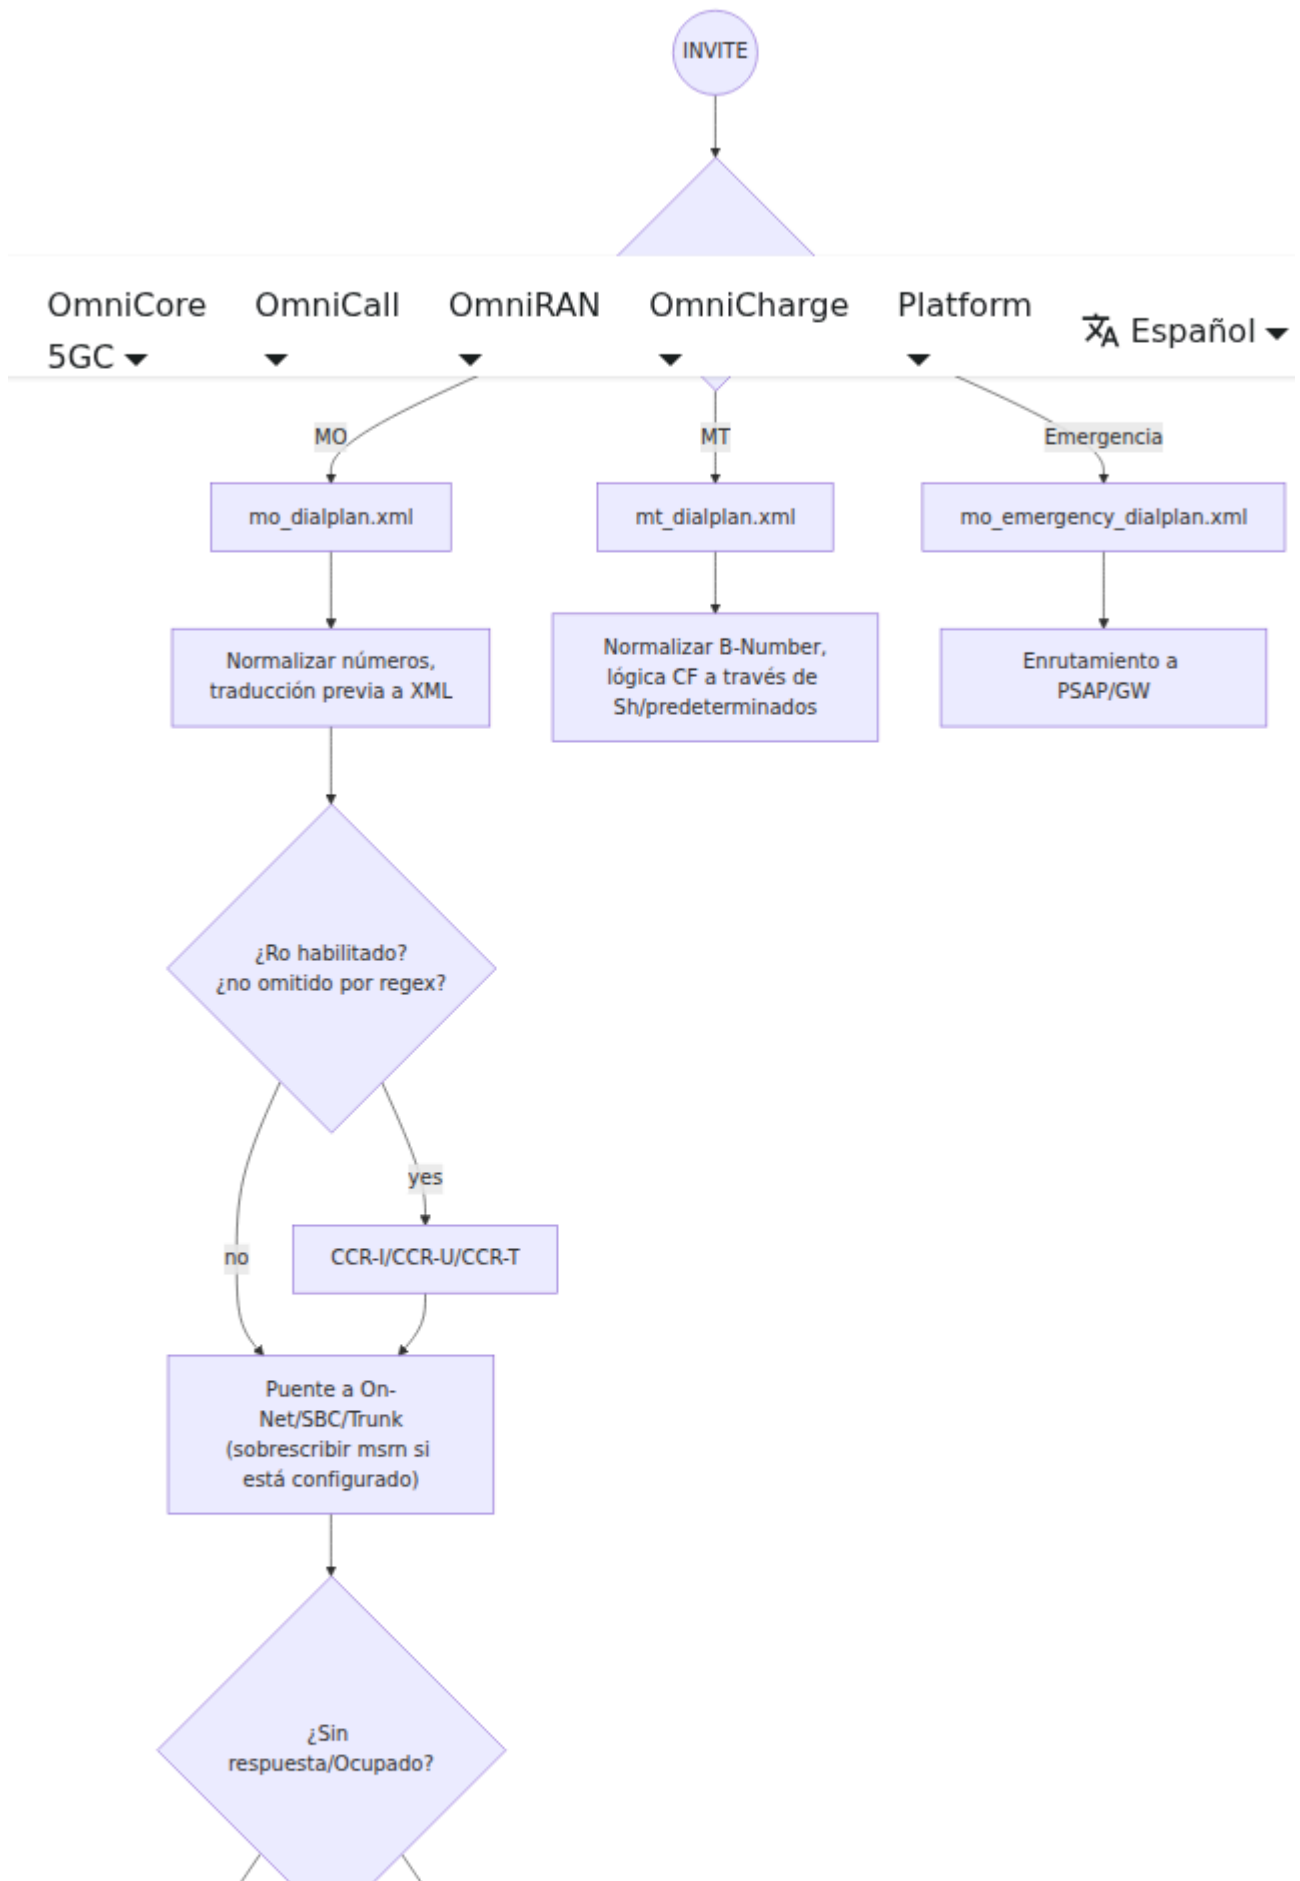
INVITE

OmniCore 5GC OmniCall OmniRAN OmniCharge Platform Español

MO

MT

Emergencia

mo_dialplan.xml

mt_dialplan.xml

mo_emergency_dialplan.xml

Normalizar números, traducción previa a XML

Normalizar B-Number, lógica CF a través de Sh/predeterminados

Enrutamiento a PSAP/GW

¿Ro habilitado? ¿no omitido por regex?

yes

no

CCR-I/CCR-U/CCR-T

Puente a On-Net/SBC/Trunk (sobrescribir msrn si está configurado)

¿Sin respuesta/Ocupado?